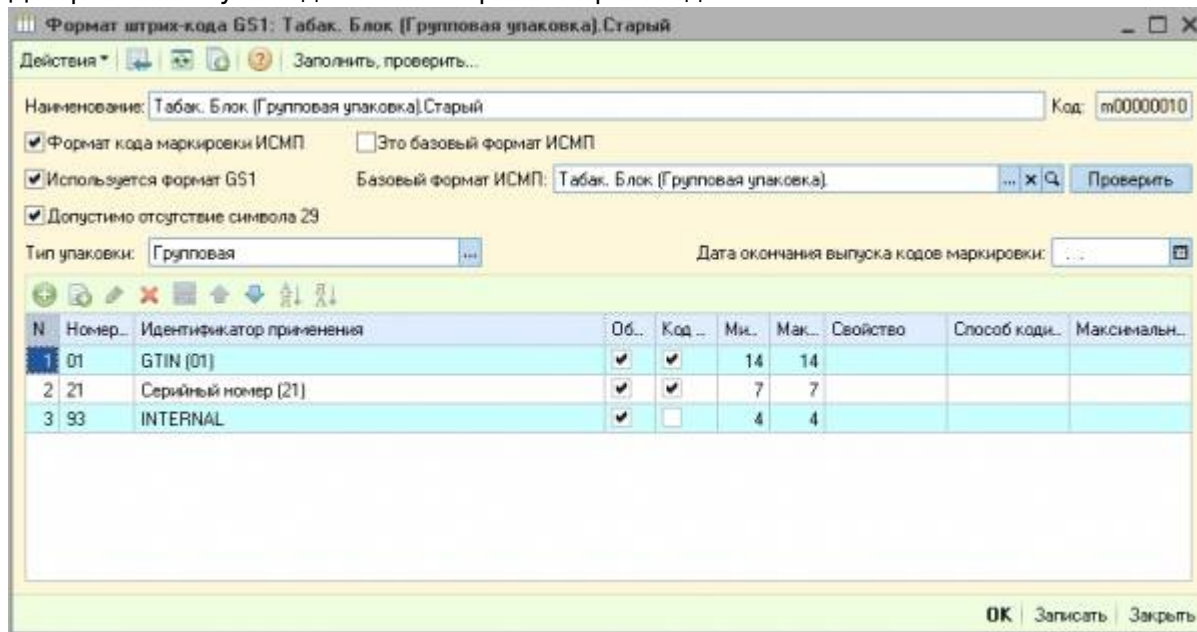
Формат штрих-кода GS1: Табак. Блок (Групповая упаковка).Старый

Действия ▾ | Заполнить, проверить...

Наименование: Табак. Блок (Групповая упаковка).Старый

Код: т00000010

Формат кода маркировки ИСМП

Это базовый формат ИСМП

Используется формат GS1

Базовый формат ИСМП: Табак. Блок (Групповая упаковка).

Проверить

Допустимо отсутствие символа 29

Тип упаковки: Групповая

Дата окончания выпуска кодов маркировки:

| N | Номер... | Идентификатор применения | Об... | Код ... | Ми... | Мак... | Свойство | Способ коди... | Максимальн... |
|---|---|---|---|---|---|---|---|---|---|
| 1 | 01 | GTIN (01) | ✔ | ✔ | 14 | 14 | | | |
| 2 | 21 | Серийный номер (21) | ✔ | ✔ | 7 | 7 | | | |
| 3 | 93 | INTERNAL | ✔ | | 4 | 4 | | | |

OK | Записать | Закрыть